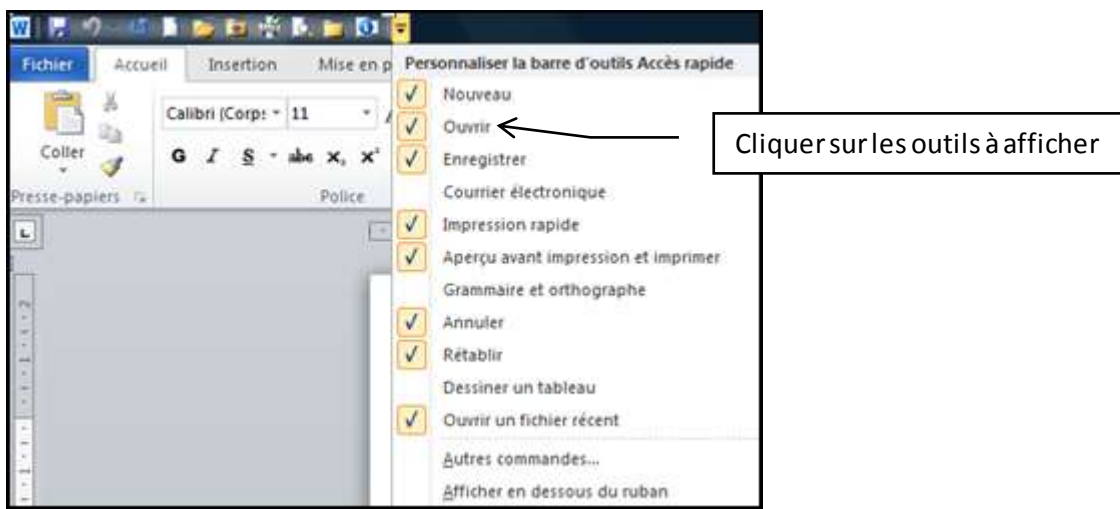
Fichier Accueil Insertion Mise en p

Coller

Presse-papiers

Calibri (Corps 11

G I S abe $x_2$ $x^2$

Police

Personnaliser la barre d'outils Accès rapide

✓ Nouveau
✓ Ouvrir
✓ Enregistrer
Courrier électronique
✓ Impression rapide
✓ Aperçu avant impression et imprimer
Grammaire et orthographe
✓ Annuler
✓ Rétablir
Dessiner un tableau
✓ Ouvrir un fichier récent
Autres commandes...
Afficher en dessous du ruban

Cliquer sur les outils à afficher